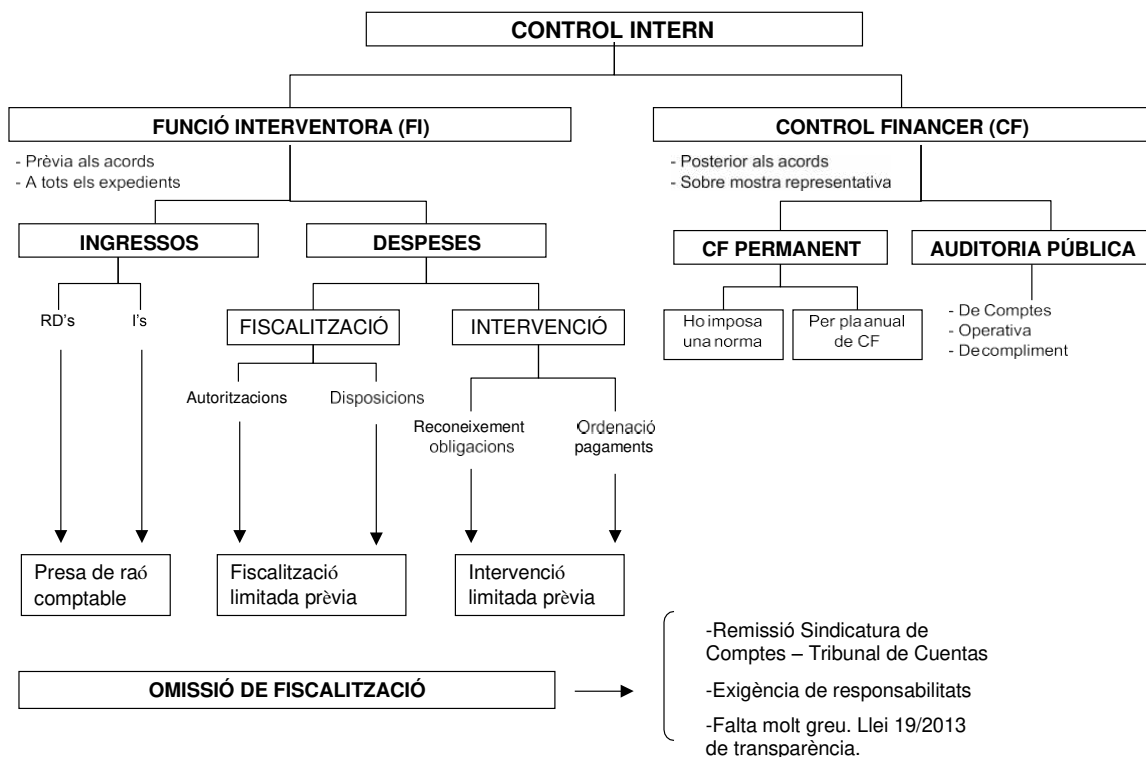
CONTROL INTERN

FUNCIÓ INTERVENTORA (FI)

- Prèvia als acords
- A tots els expedients

CONTROL FINANCER (CF)

- Posterior als acords
- Sobre mostra representativa

INGRESSOS

DESPESES

CF PERMANENT

AUDITORIA PÚBLICA

RD's

I's

FISCALITZACIÓ

INTERVENCIÓ

Ho imposa una norma

Per pla anual de CF

- De Comptes
- Operativa
- De compliment

Autoritzacions

Disposicions

Reconeixement obligacions

Ordenació pagaments

Presa de raó comptable

Fiscalització limitada prèvia

Intervenció limitada prèvia

OMISSIÓ DE FISCALITZACIÓ

-Remissió Sindicatura de Comptes – Tribunal de Cuentas

-Exigència de responsabilitats

-Falta molt greu. Llei 19/2013 de transparència.